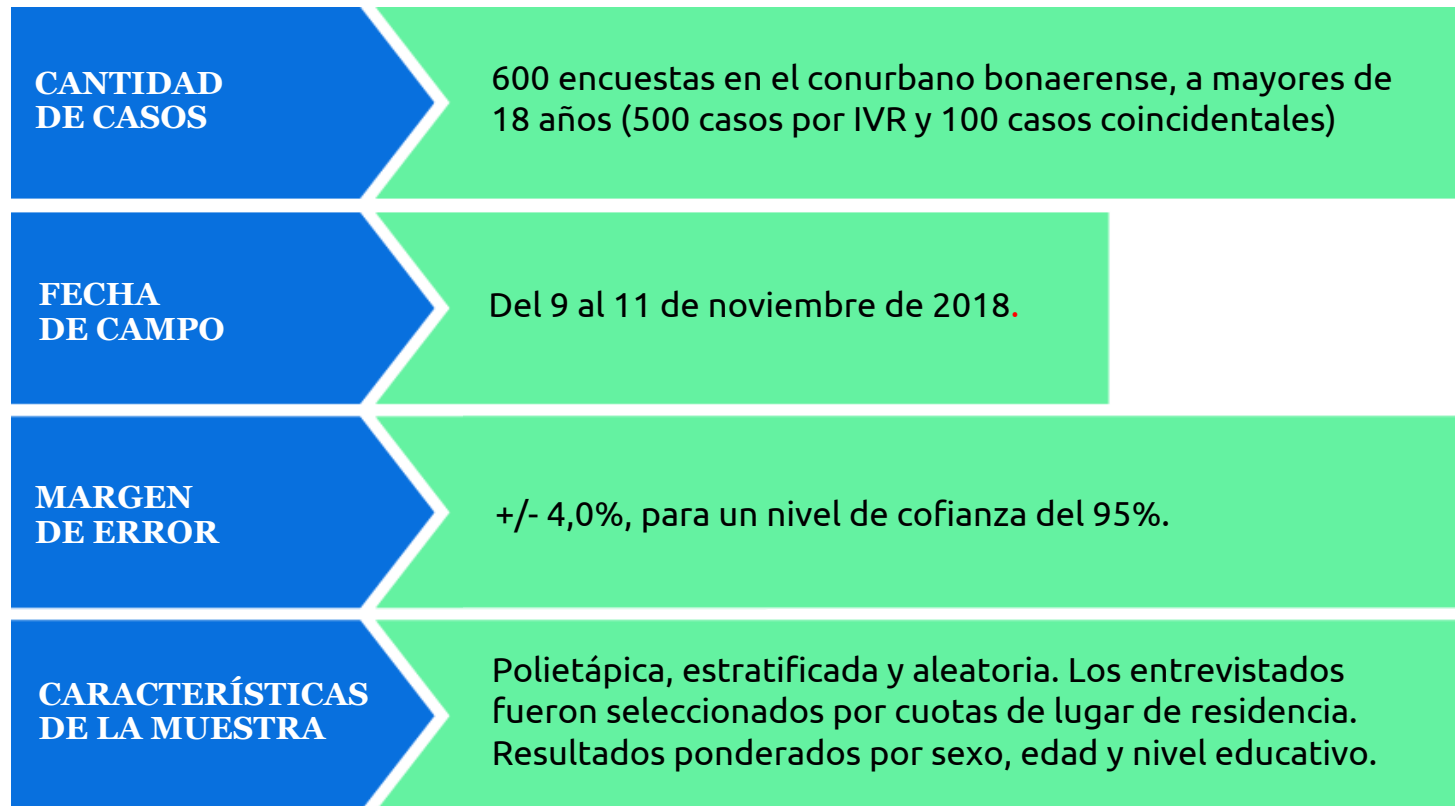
CANTIDAD DE CASOS

600 encuestas en el conurbano bonaerense, a mayores de 18 años (500 casos por IVR y 100 casos coincidentales)

FECHA DE CAMPO

Del 9 al 11 de noviembre de 2018.

MARGEN DE ERROR

+/- 4,0%, para un nivel de cofianza del 95%.

CARACTERÍSTICAS DE LA MUESTRA

Polietápica, estratificada y aleatoria. Los entrevistados fueron seleccionados por cuotas de lugar de residencia. Resultados ponderados por sexo, edad y nivel educativo.